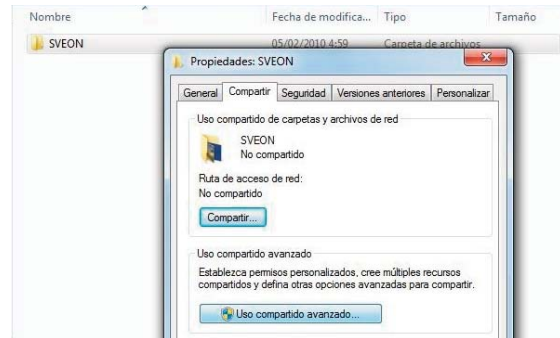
Nombre | Fecha de modifica... | Tipo | Tamaño

SVEON | 05/02/2010 4:59 | Carpeta de archivos

Propiedades: SVEON

X

General | Compartir | Seguridad | Versiones anteriores | Personalizar

Uso compartido de carpetas y archivos de red

SVEON
No compartido

Ruta de acceso de red:
No compartido

Compartir...

Uso compartido avanzado

Establezca permisos personalizados, cree múltiples recursos compartidos y defina otras opciones avanzadas para compartir.

Uso compartido avanzado...